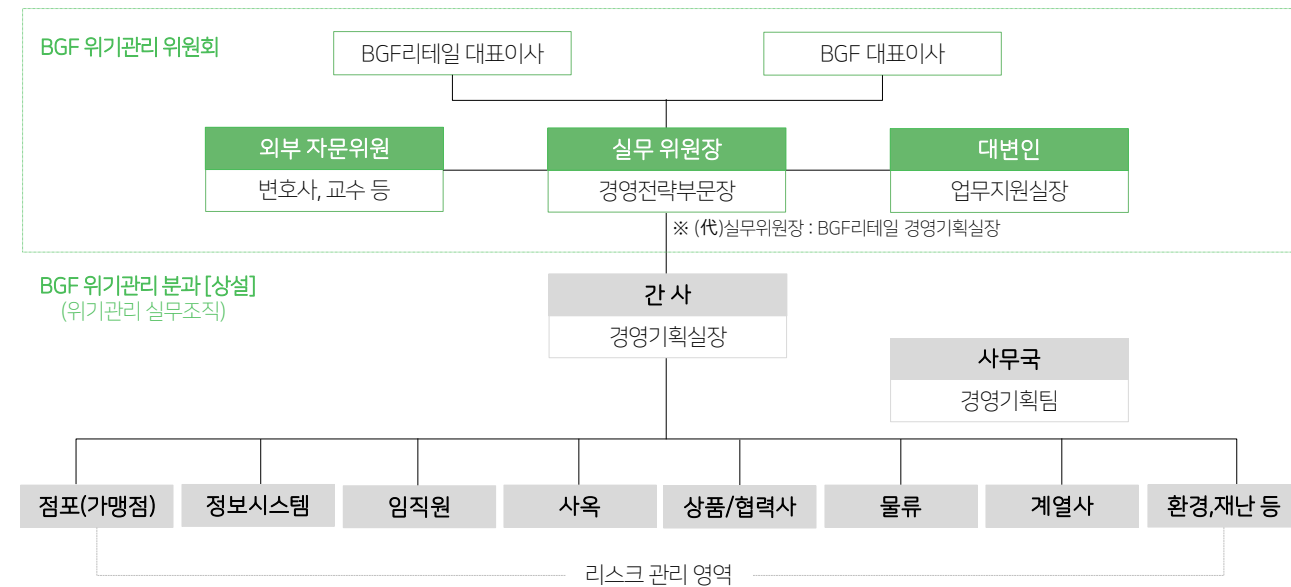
BGF 위기관리 위원회

BGF리테일 대표이사

BGF 대표이사

외부 자문위원

변호사, 교수 등

실무 위원장

경영전략부문장

대변인

업무지원실장

※ (代)실무위원장 : BGF리테일 경영기획실장

BGF 위기관리 분과 [상설]
(위기관리 실무조직)

간 사

경영기획실장

사무국

경영기획팀

점포(가맹점)

정보시스템

임직원

사옥

상품/협력사

물류

계열사

환경,재난 등

리스크 관리 영역